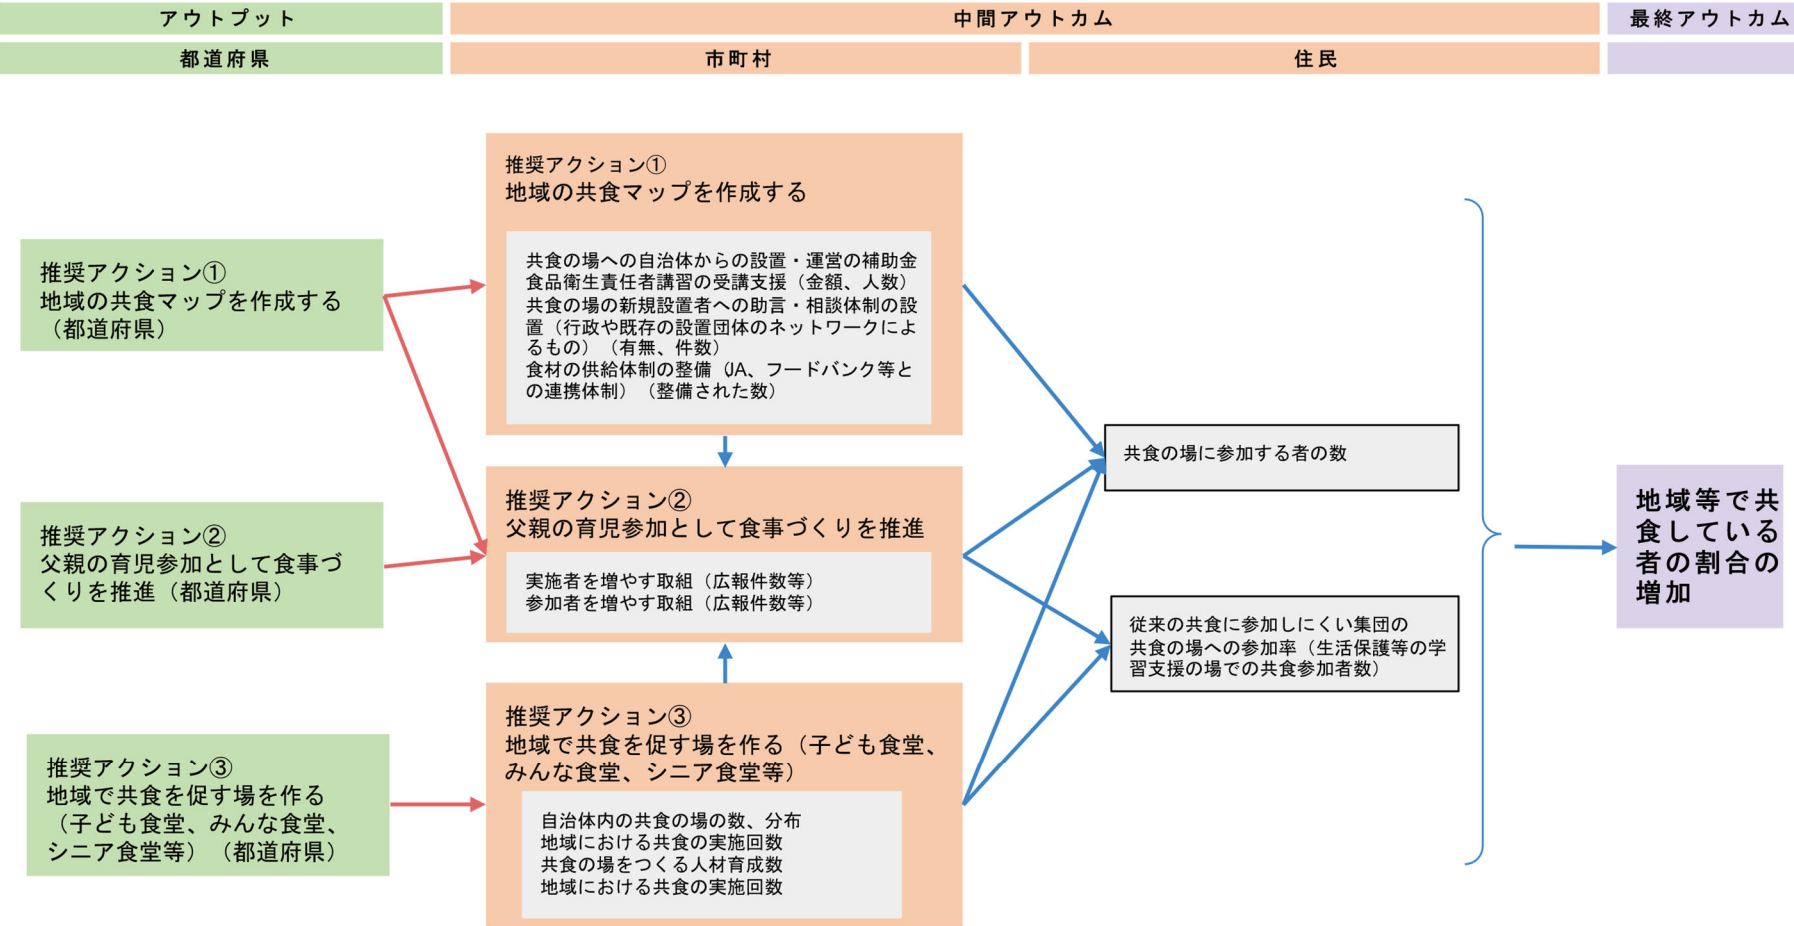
アウトプット

中間アウトカム

最終アウトカム

都道府県

市町村

住民

推奨アクション①
地域の共食マップを作成する
（都道府県）

推奨アクション②
父親の育児参加として食事づくりを推進（都道府県）

推奨アクション③
地域で共食を促す場を作る（子ども食堂、みんな食堂、シニア食堂等）（都道府県）

推奨アクション①
地域の共食マップを作成する

共食の場への自治体からの設置・運営の補助金
食品衛生責任者講習の受講支援（金額、人数）
共食の場の新規設置者への助言・相談体制の設置（行政や既存の設置団体のネットワークによるもの）（有無、件数）
食材の供給体制の整備（JA、フードバンク等との連携体制）（整備された数）

推奨アクション②
父親の育児参加として食事づくりを推進

実施者を増やす取組（広報件数等）
参加者を増やす取組（広報件数等）

推奨アクション③
地域で共食を促す場を作る（子ども食堂、みんな食堂、シニア食堂等）

自治体内の共食の場の数、分布
地域における共食の実施回数
共食の場をつくる人材育成数
地域における共食の実施回数

共食の場に参加する者の数

従来の共食に参加しにくい集団の共食の場への参加率（生活保護等の学習支援の場での共食参加者数）

地域等で共食している者の割合の増加